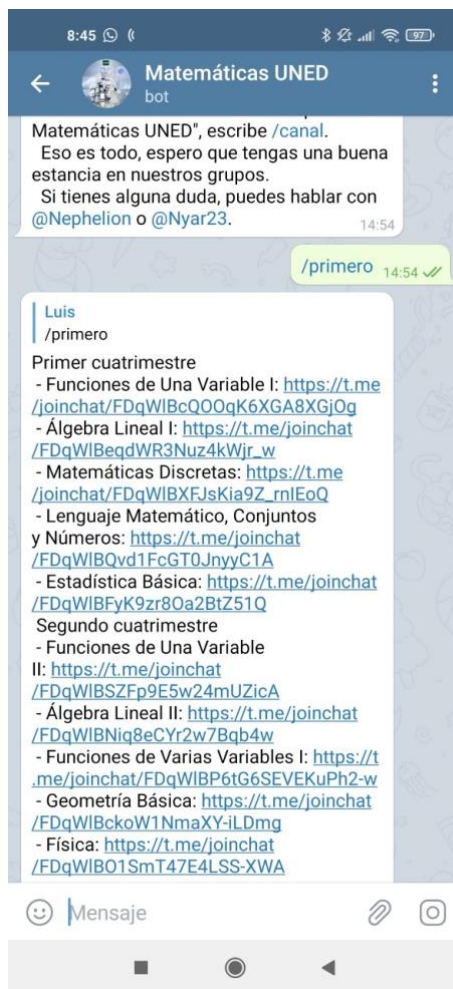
8:45

Matemáticas UNED
bot

Matemáticas UNED", escribe /canal.
Eso es todo, espero que tengas una buena estancia en nuestros grupos.
Si tienes alguna duda, puedes hablar con @Nephelion o @Nyar23. 14:54

/primero 14:54

Luis
/primero

Primer cuatrimestre
- Funciones de Una Variable I: https://t.me/joinchat/FDqWlBcQOOqK6XGA8XGjOg
- Álgebra Lineal I: https://t.me/joinchat/FDqWlBeqdWR3Nuz4kWjr_w
- Matemáticas Discretas: https://t.me/joinchat/FDqWlBXFJsKia9Z_rnIEoQ
- Lenguaje Matemático, Conjuntos y Números: https://t.me/joinchat/FDqWlBQvd1FcGT0JnyyC1A
- Estadística Básica: https://t.me/joinchat/FDqWlBFyK9zr8Oa2BtZ51Q
Segundo cuatrimestre
- Funciones de Una Variable II: https://t.me/joinchat/FDqWlBSZFp9E5w24mUZicA
- Álgebra Lineal II: https://t.me/joinchat/FDqWlBNiq8eCYr2w7Bqb4w
- Funciones de Varias Variables I: https://t.me/joinchat/FDqWlBP6tG6SEVEKuPh2-w
- Geometría Básica: https://t.me/joinchat/FDqWlBckoW1NmaXY-iLDmg
- Física: https://t.me/joinchat/FDqWlBO1SmT47E4LSS-XWA

Mensaje